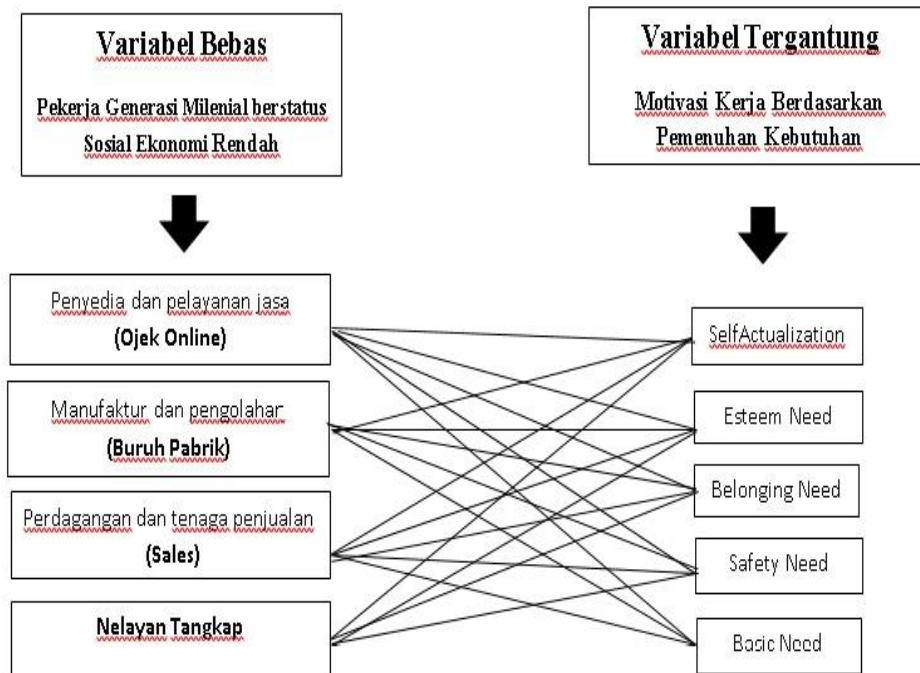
Variabel Bebas

Pekerja Generasi Milenial berstatus Sosial Ekonomi Rendah

Variabel Tergantung

Motivasi Kerja Berdasarkan Pemenuhan Kebutuhan

Penyedia dan pelayanan jasa
(Ojek Online)

Manufaktur dan pengolahar
(Buruh Pabrik)

Perdagangan dan tenaga penjualan
(Sales)

Nelayan Tangkap

SelfActualization

Esteem Need

Belonging Need

Safety Need

Basic Need